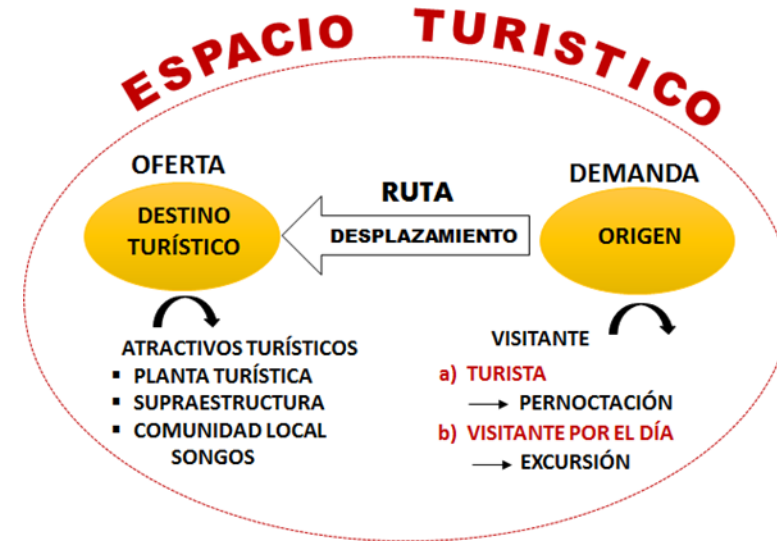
ESPACIO TURISTICO

OFERTA

DESTINO TURÍSTICO

RUTA

DESPLAZAMIENTO

DEMANDA

ORIGEN

ATRACTIVOS TURÍSTICOS
- PLANTA TURÍSTICA
- SUPRAESTRUCTURA
- COMUNIDAD LOCAL SONGOS

VISITANTE

a) TURISTA
→ PERNOCTACIÓN

b) VISITANTE POR EL DÍA
→ EXCURSIÓN